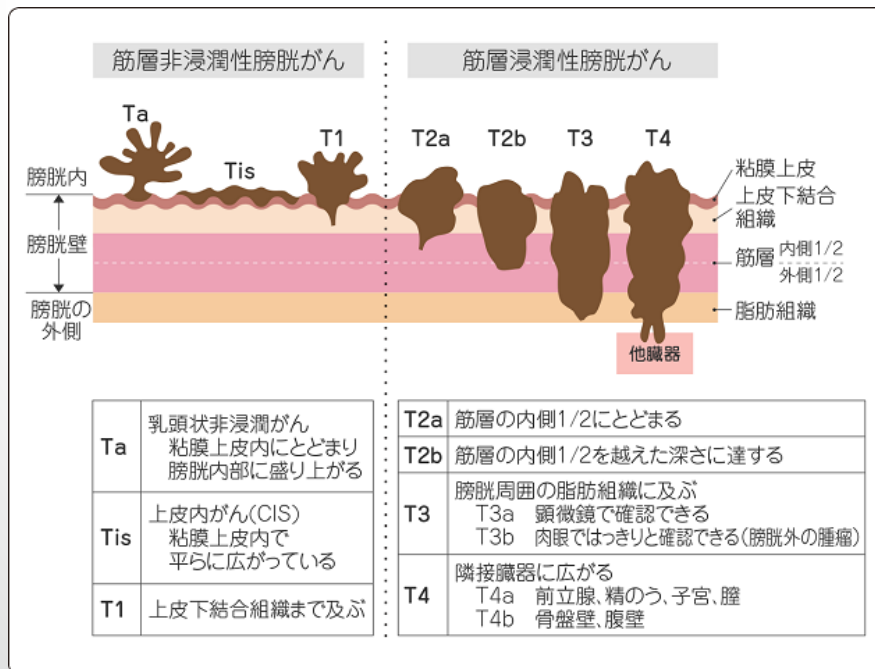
筋層非浸潤性膀胱がん

筋層浸潤性膀胱がん

Ta
Tis
T1
T2a
T2b
T3
T4

膀胱内
膀胱壁
膀胱の外側

粘膜上皮
上皮下結合組織
筋層
内側1/2
外側1/2
脂肪組織
他臓器

| Ta | 乳頭状非浸潤がん 粘膜上皮内にとどまり 膀胱内部に盛り上がる |
|---|---|
| Tis | 上皮内がん(CIS) 粘膜上皮内で 平らに広がっている |
| T1 | 上皮下結合組織まで及ぶ |

| T2a | 筋層の内側1/2にとどまる |
|---|---|
| T2b | 筋層の内側1/2を越えた深さに達する |
| T3 | 膀胱周囲の脂肪組織に及ぶ T3a 顕微鏡で確認できる T3b 肉眼ではっきりと確認できる(膀胱外の腫瘤) |
| T4 | 隣接臓器に広がる T4a 前立腺、精のう、子宮、膣 T4b 骨盤壁、腹壁 |